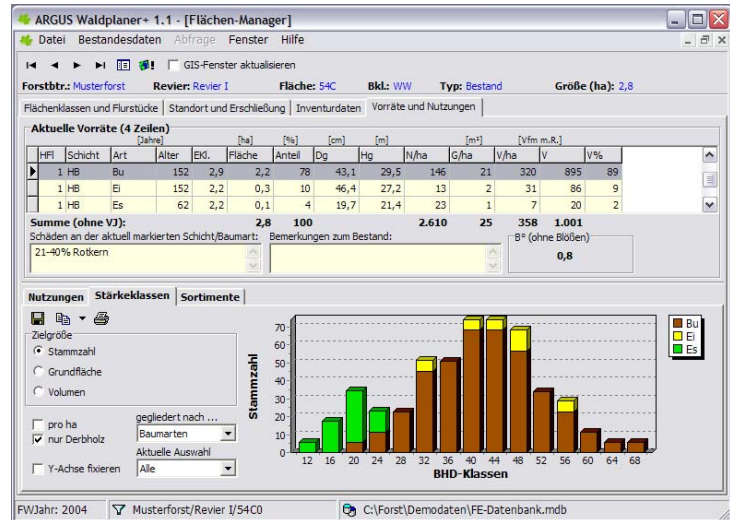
ARGUS Waldplaner+ 1.1 - [Flächen-Manager]

Datei Bestandesdaten Abfrage Fenster Hilfe

GIS-Fenster aktualisieren

Forstbtr.: Musterforst Revier: Revier I Fläche: 54C Bkl.: WW Typ: Bestand Größe (ha): 2,8

Flächenklassen und Flurstücke | Standort und Erschließung | Inventurdaten | Vorräte und Nutzungen

Aktuelle Vorräte (4 Zeilen)

| HFl | Schicht | Art | Alter [Jahre] | Ekl. | Fläche [ha] | Anteil [%] | Dg [cm] | Hg [m] | N/ha | G/ha [m²] | V/ha [Vfm m.R.] | V | V% |
|---|---|---|---|---|---|---|---|---|---|---|---|---|---|
| 1 | HB | Bu | 152 | 2,9 | 2,2 | 78 | 43,1 | 29,5 | 146 | 21 | 320 | 895 | 89 |
| 1 | HB | Ei | 152 | 2,2 | 0,3 | 10 | 46,4 | 27,2 | 13 | 2 | 31 | 86 | 9 |
| 1 | HB | Es | 62 | 2,2 | 0,1 | 4 | 19,7 | 21,4 | 23 | 1 | 7 | 20 | 2 |

Summe (ohne VJ): 2,8 100 2.610 25 358 1.001

Schäden an der aktuell markierten Schicht/Baumart:
21-40% Rotkern

Bemerkungen zum Bestand:

B° (ohne Blößen)
0,8

Nutzungen | Stärkeklassen | Sortimente

Zielgröße
Stammzahl
Grundfläche
Volumen

pro ha
nur Derbholz
gegliedert nach ...
Baumarten
Aktuelle Auswahl
Alle
Y-Achse fixieren

Stammzahl
70
60
50
40
30
20
10
0
12 16 20 24 28 32 36 40 44 48 52 56 60 64 68
BHD-Klassen

Bu
Ei
Es

FWJahr: 2004 Musterforst/Revier I/54C0 C:\Forst\Demodaten\FE-Datenbank.mdb